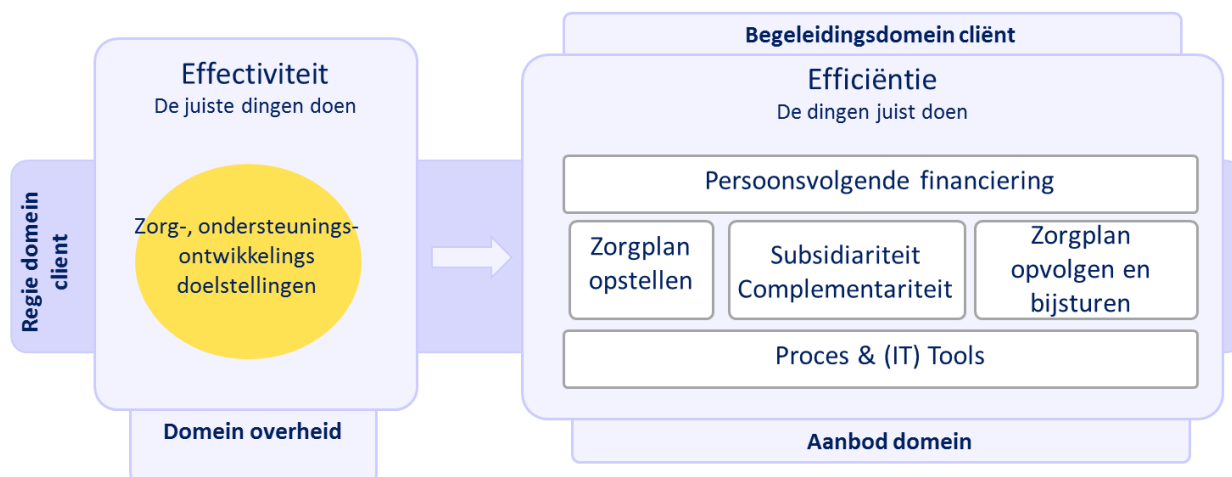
Regie domein client

Effectiviteit
De juiste dingen doen

Zorg-, ondersteunings-ontwikkelings doelstellingen

Domein overheid

Begeleidingsdomein cliënt

Efficiëntie
De dingen juist doen

Persoonsvolgende financiering

Zorgplan opstellen

Subsidiariteit Complementariteit

Zorgplan opvolgen en bijsturen

Proces & (IT) Tools

Aanbod domein